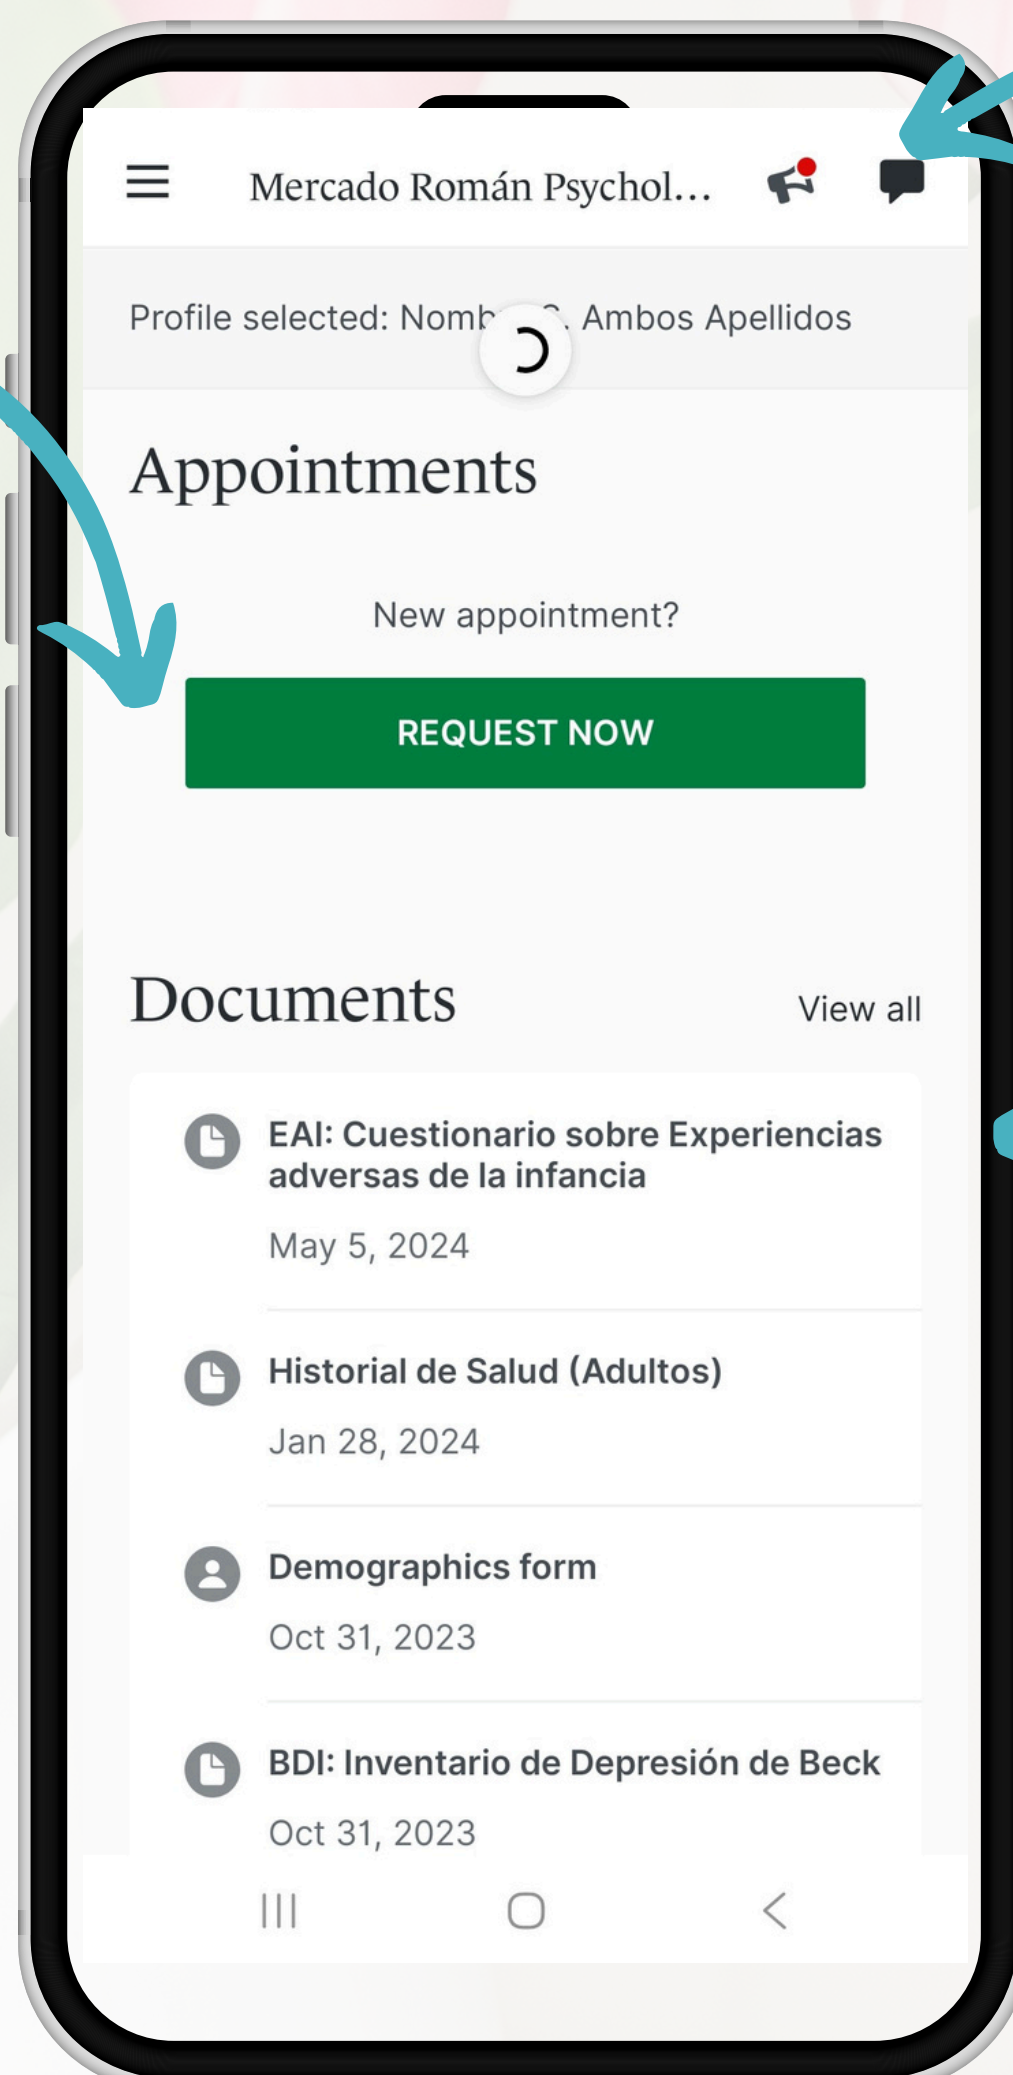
Mercado Román Psychol…

Profile selected: Nomb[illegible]. Ambos Apellidos

Appointments

New appointment?

REQUEST NOW

Documents

View all

EAI: Cuestionario sobre Experiencias adversas de la infancia

May 5, 2024

Historial de Salud (Adultos)

Jan 28, 2024

Demographics form

Oct 31, 2023

BDI: Inventario de Depresión de Beck

Oct 31, 2023